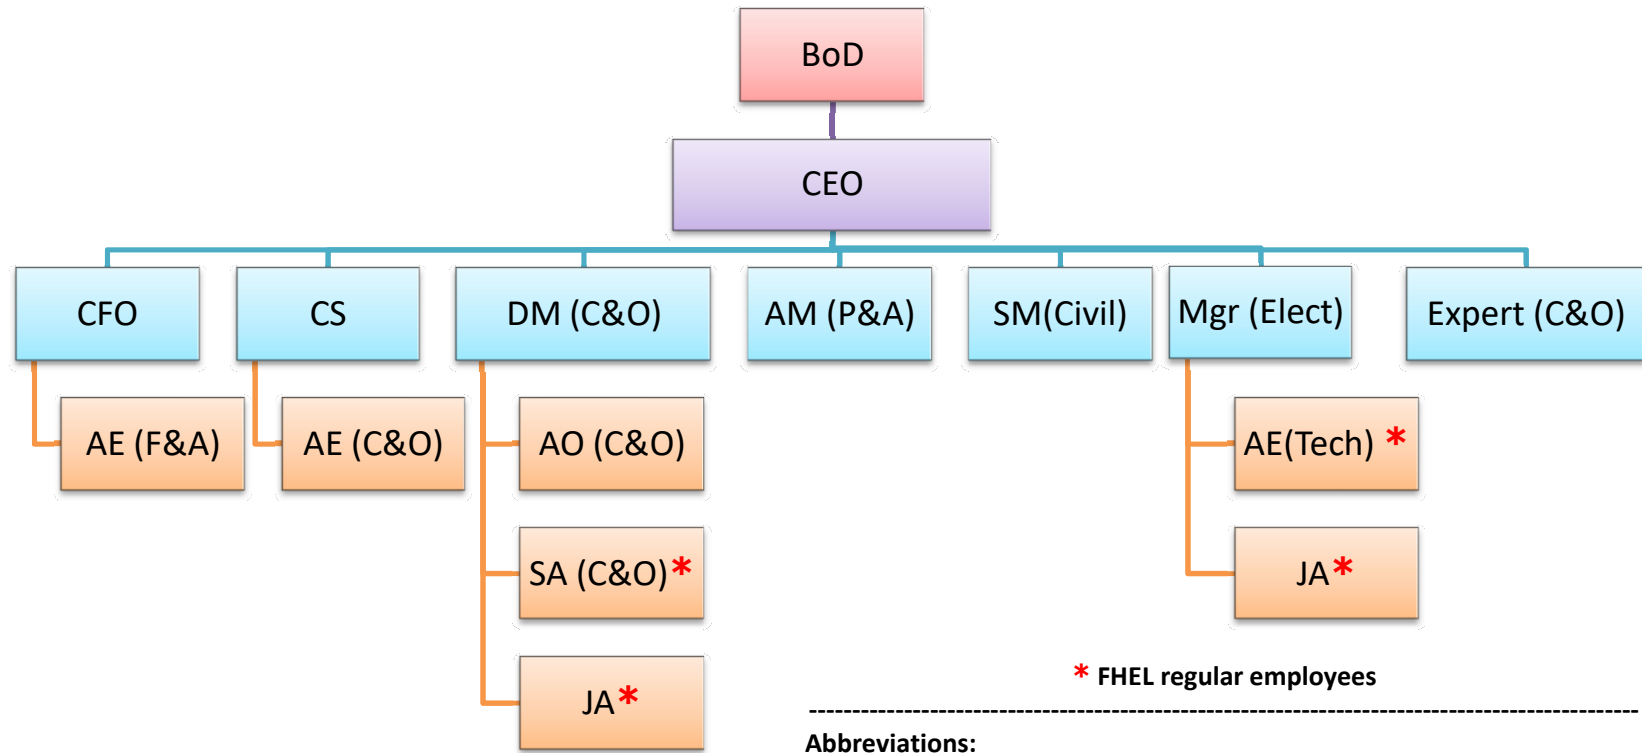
BoD

CEO

CFO

CS

DM (C&O)

AM (P&A)

SM(Civil)

Mgr (Elect)

Expert (C&O)

AE (F&A)

AE (C&O)

AO (C&O)

SA (C&O)*

JA*

AE(Tech) *

JA*

* FHEL regular employees

------------------------------------------------------------------------------------------------

Abbreviations: